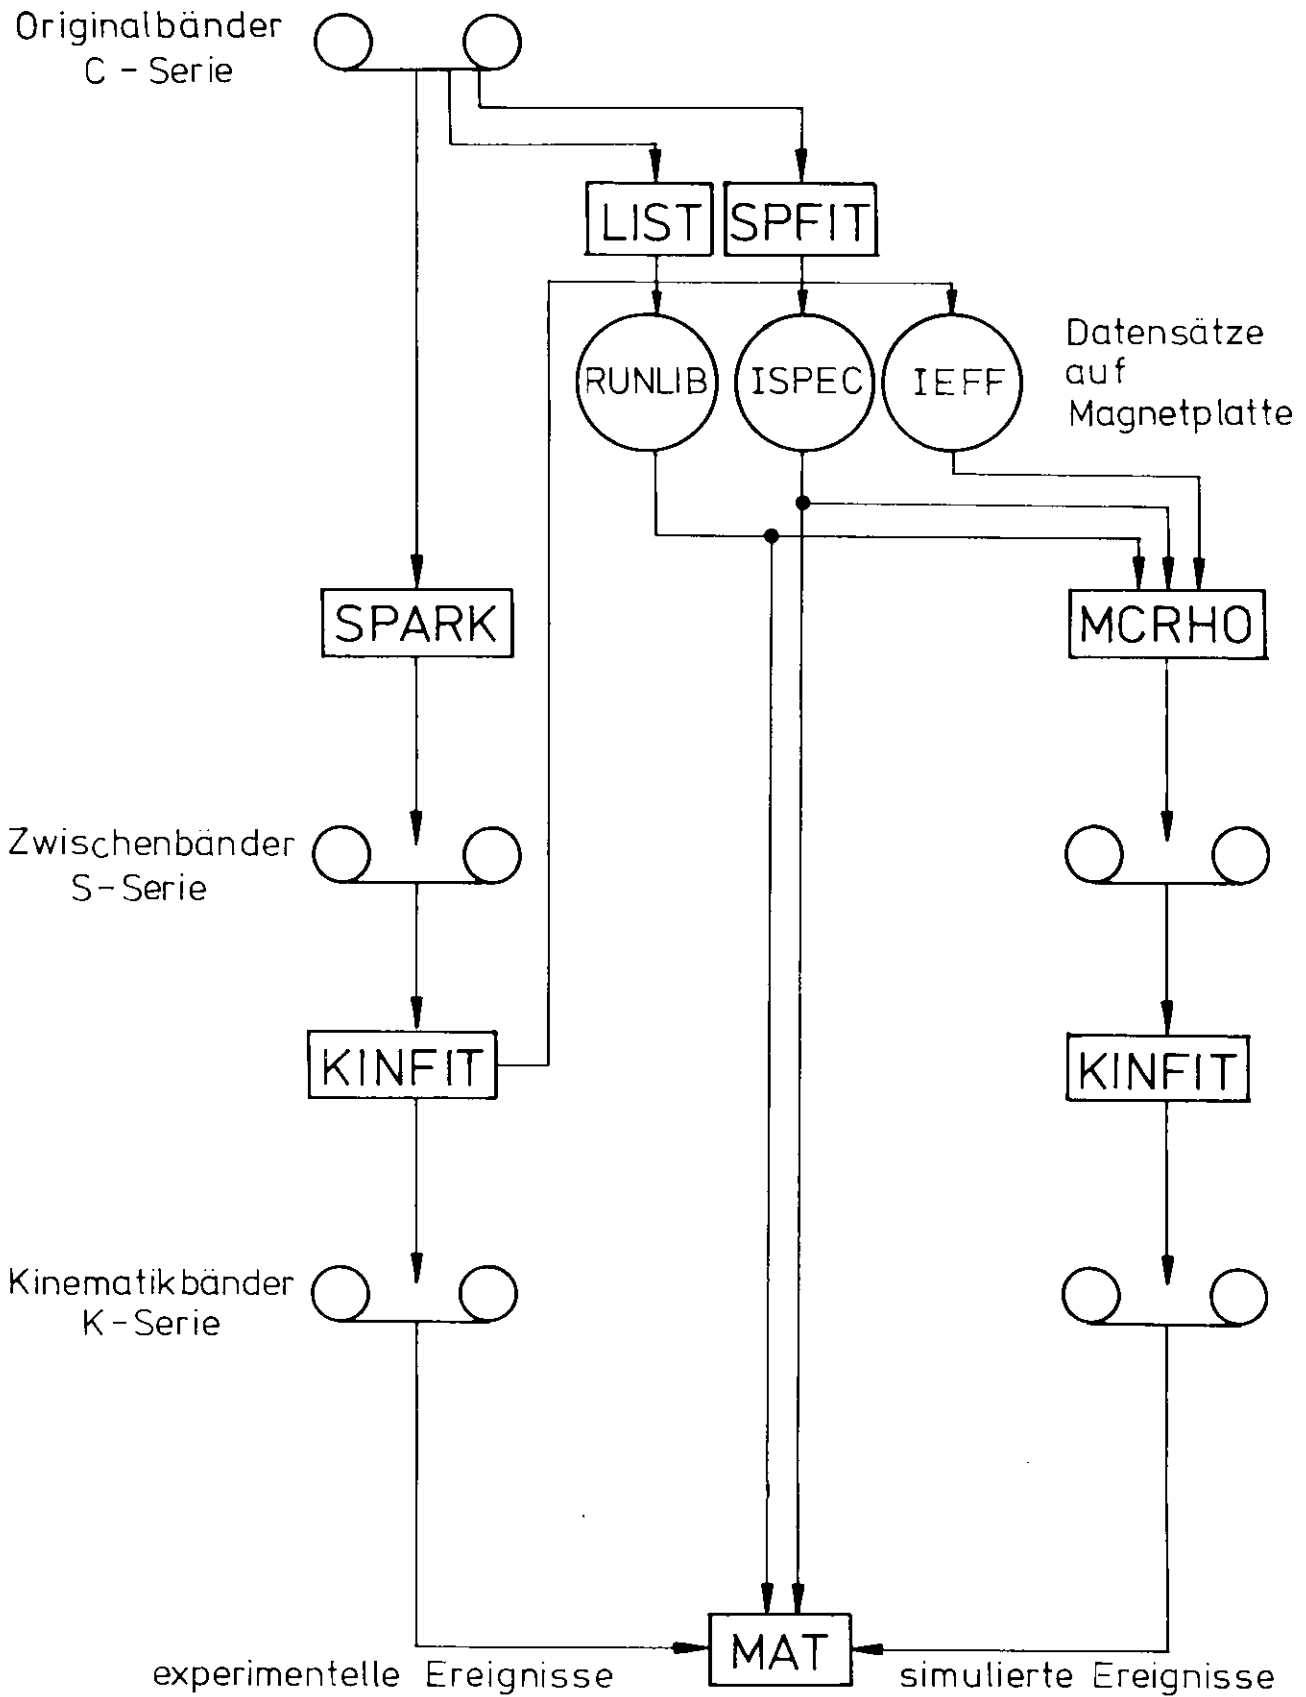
Originalbänder
C - Serie

LIST

SPFIT

RUNLIB

ISPEC

IEFF

Datensätze auf Magnetplatte

SPARK

MCRHO

Zwischenbänder
S-Serie

KINFIT

KINFIT

Kinematikbänder
K-Serie

experimentelle Ereignisse

MAT

simulierte Ereignisse